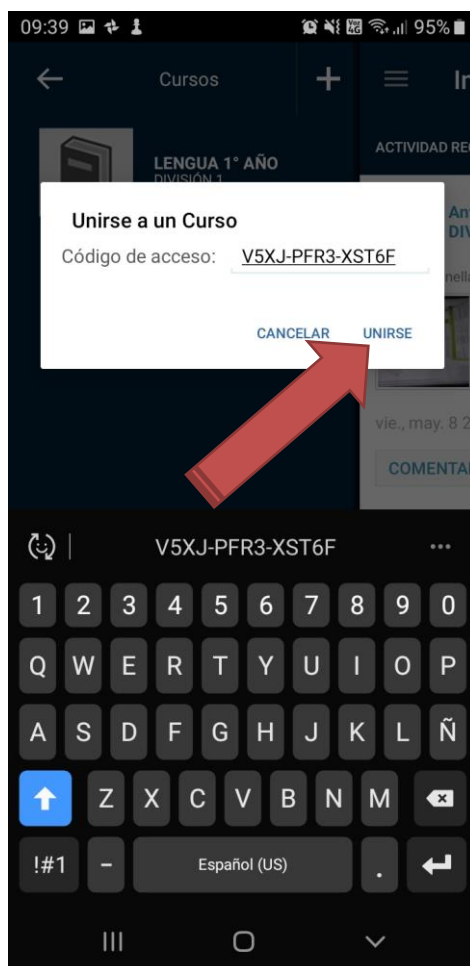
09:39 95%

Cursos

LENGUA 1° AÑO
DIVISIÓN 1

ACTIVIDAD RE

Ant
DIV

nella

Unirse a un Curso

Código de acceso: V5XJ-PFR3-XST6F

CANCELAR UNIRSE

vie., may. 8 2

COMENTA

V5XJ-PFR3-XST6F

1 2 3 4 5 6 7 8 9 0
Q W E R T Y U I O P
A S D F G H J K L Ñ
Z X C V B N M
!#1 - Español (US) .